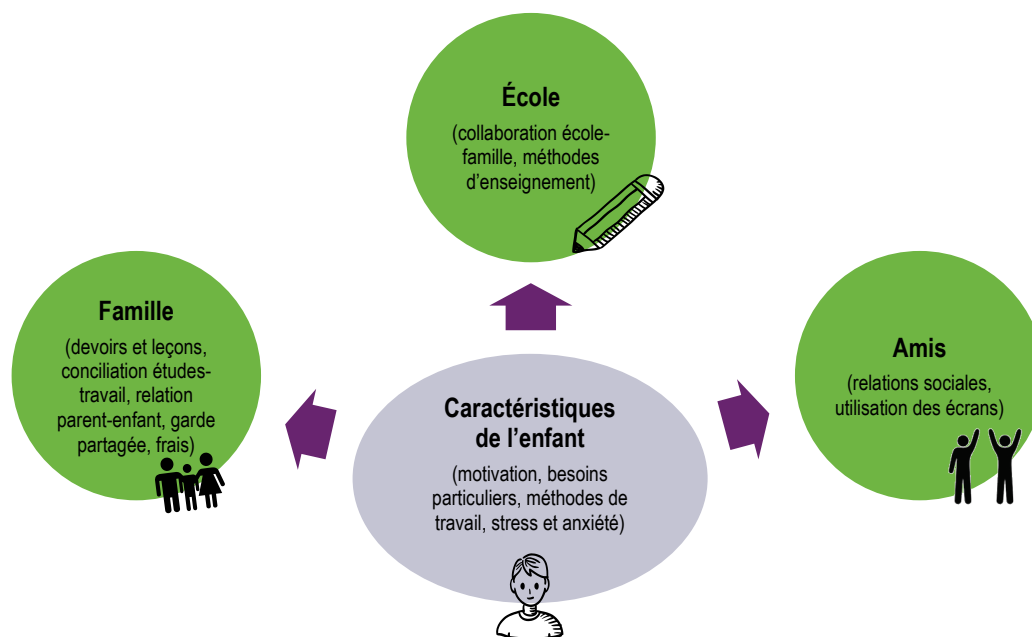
École

(collaboration école-famille, méthodes d'enseignement)

Famille

(devoirs et leçons, conciliation études-travail, relation parent-enfant, garde partagée, frais)

Caractéristiques de l'enfant

(motivation, besoins particuliers, méthodes de travail, stress et anxiété)

Amis

(relations sociales, utilisation des écrans)